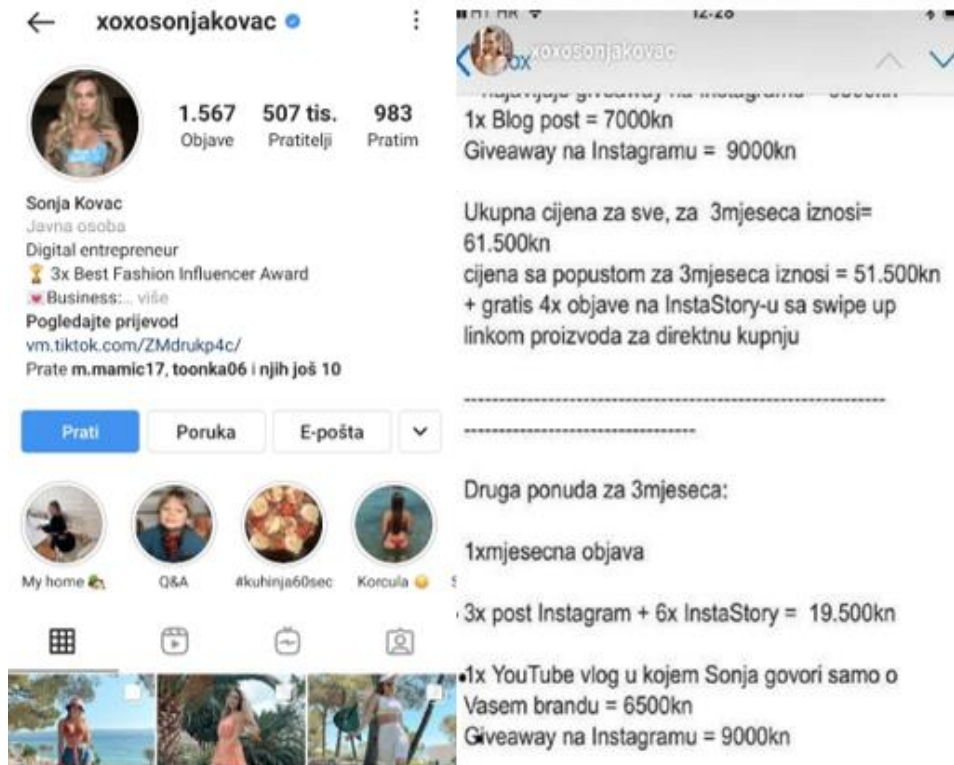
xoxosonjakovac

1.567 Objave
507 tis. Pratitelji
983 Pratim

Sonja Kovac
Javna osoba
Digital entrepreneur
🏆 3x Best Fashion Influencer Award
💌Business:... više
Pogledajte prijevod
vm.tiktok.com/ZMdrukp4c/
Prate m.mamic17, toonka06 i njih još 10

Prati
Poruka
E-pošta

My home
Q&A
#kuhinja60sec
Korcula

12:28
xoxosonjakovac

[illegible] giveaway na Instagramu = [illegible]
1x Blog post = 7000kn
Giveaway na Instagramu = 9000kn

Ukupna cijena za sve, za 3mjeseca iznosi= 61.500kn
cijena sa popustom za 3mjeseca iznosi = 51.500kn + gratis 4x objave na InstaStory-u sa swipe up linkom proizvoda za direktnu kupnju

----------------------------------------------------------------------------

Druga ponuda za 3mjeseca:

1xmjesecna objava

3x post Instagram + 6x InstaStory = 19.500kn

1x YouTube vlog u kojem Sonja govori samo o Vasem brandu = 6500kn
Giveaway na Instagramu = 9000kn